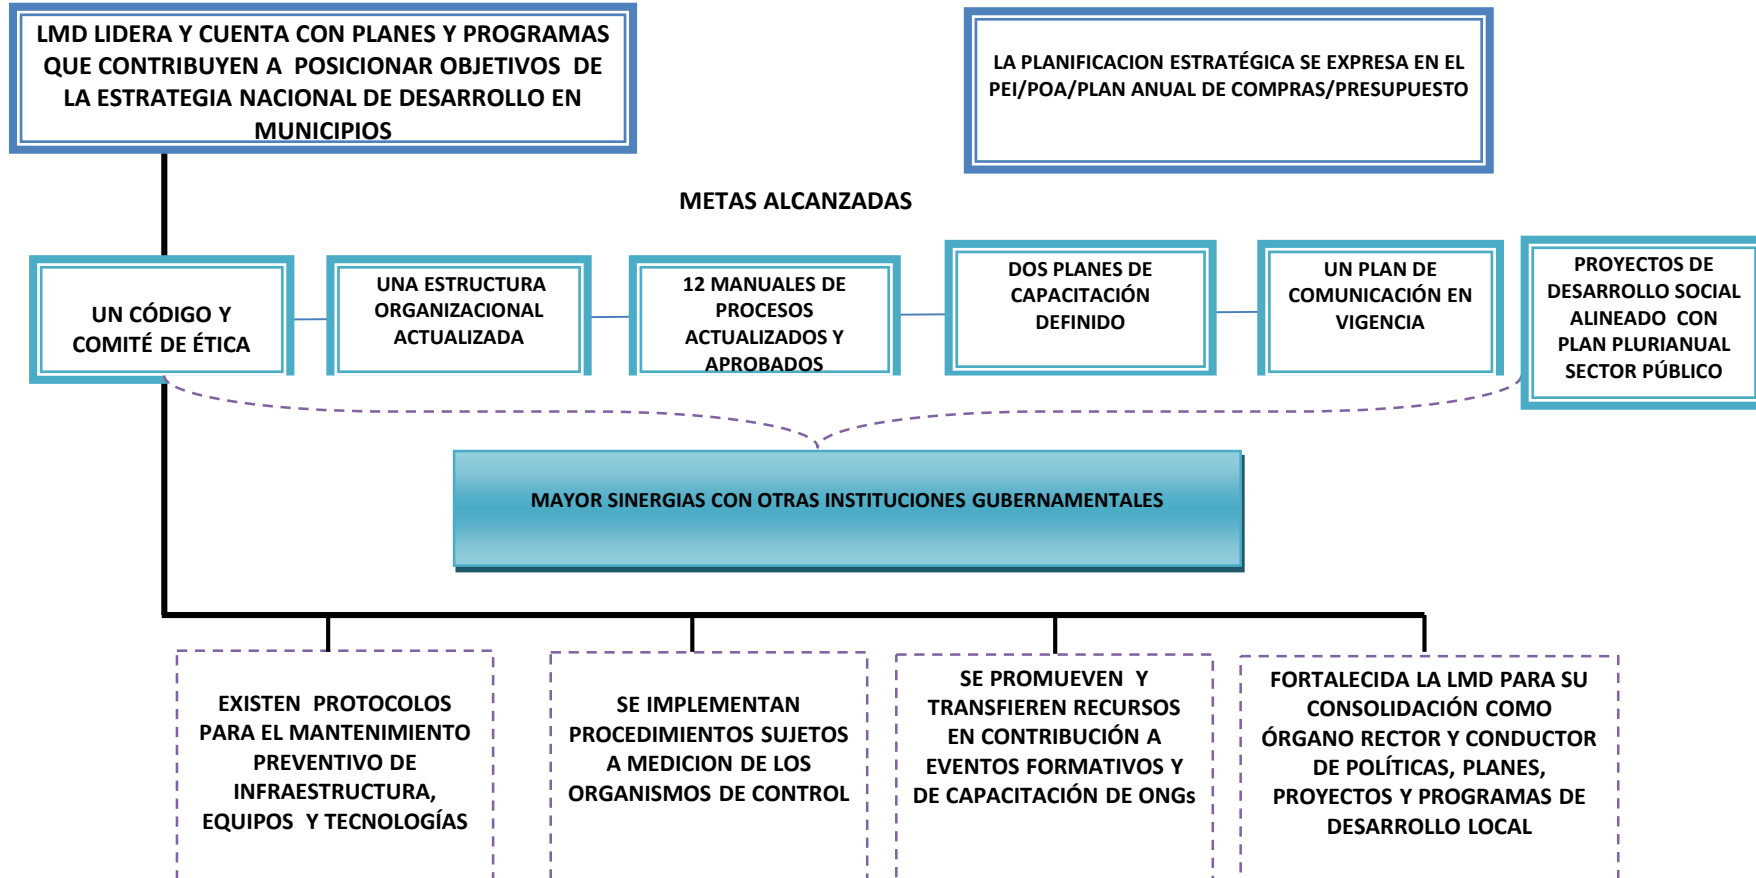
LMD LIDERA Y CUENTA CON PLANES Y PROGRAMAS QUE CONTRIBUYEN A POSICIONAR OBJETIVOS DE LA ESTRATEGIA NACIONAL DE DESARROLLO EN MUNICIPIOS

LA PLANIFICACION ESTRATÉGICA SE EXPRESA EN EL PEI/POA/PLAN ANUAL DE COMPRAS/PRESUPUESTO

METAS ALCANZADAS

UN CÓDIGO Y COMITÉ DE ÉTICA

UNA ESTRUCTURA ORGANIZACIONAL ACTUALIZADA

12 MANUALES DE PROCESOS ACTUALIZADOS Y APROBADOS

DOS PLANES DE CAPACITACIÓN DEFINIDO

UN PLAN DE COMUNICACIÓN EN VIGENCIA

PROYECTOS DE DESARROLLO SOCIAL ALINEADO CON PLAN PLURIANUAL SECTOR PÚBLICO

MAYOR SINERGIAS CON OTRAS INSTITUCIONES GUBERNAMENTALES

EXISTEN PROTOCOLOS PARA EL MANTENIMIENTO PREVENTIVO DE INFRAESTRUCTURA, EQUIPOS Y TECNOLOGÍAS

SE IMPLEMENTAN PROCEDIMIENTOS SUJETOS A MEDICION DE LOS ORGANISMOS DE CONTROL

SE PROMUEVEN Y TRANSFIEREN RECURSOS EN CONTRIBUCIÓN A EVENTOS FORMATIVOS Y DE CAPACITACIÓN DE ONGs

FORTALECIDA LA LMD PARA SU CONSOLIDACIÓN COMO ÓRGANO RECTOR Y CONDUCTOR DE POLÍTICAS, PLANES, PROYECTOS Y PROGRAMAS DE DESARROLLO LOCAL